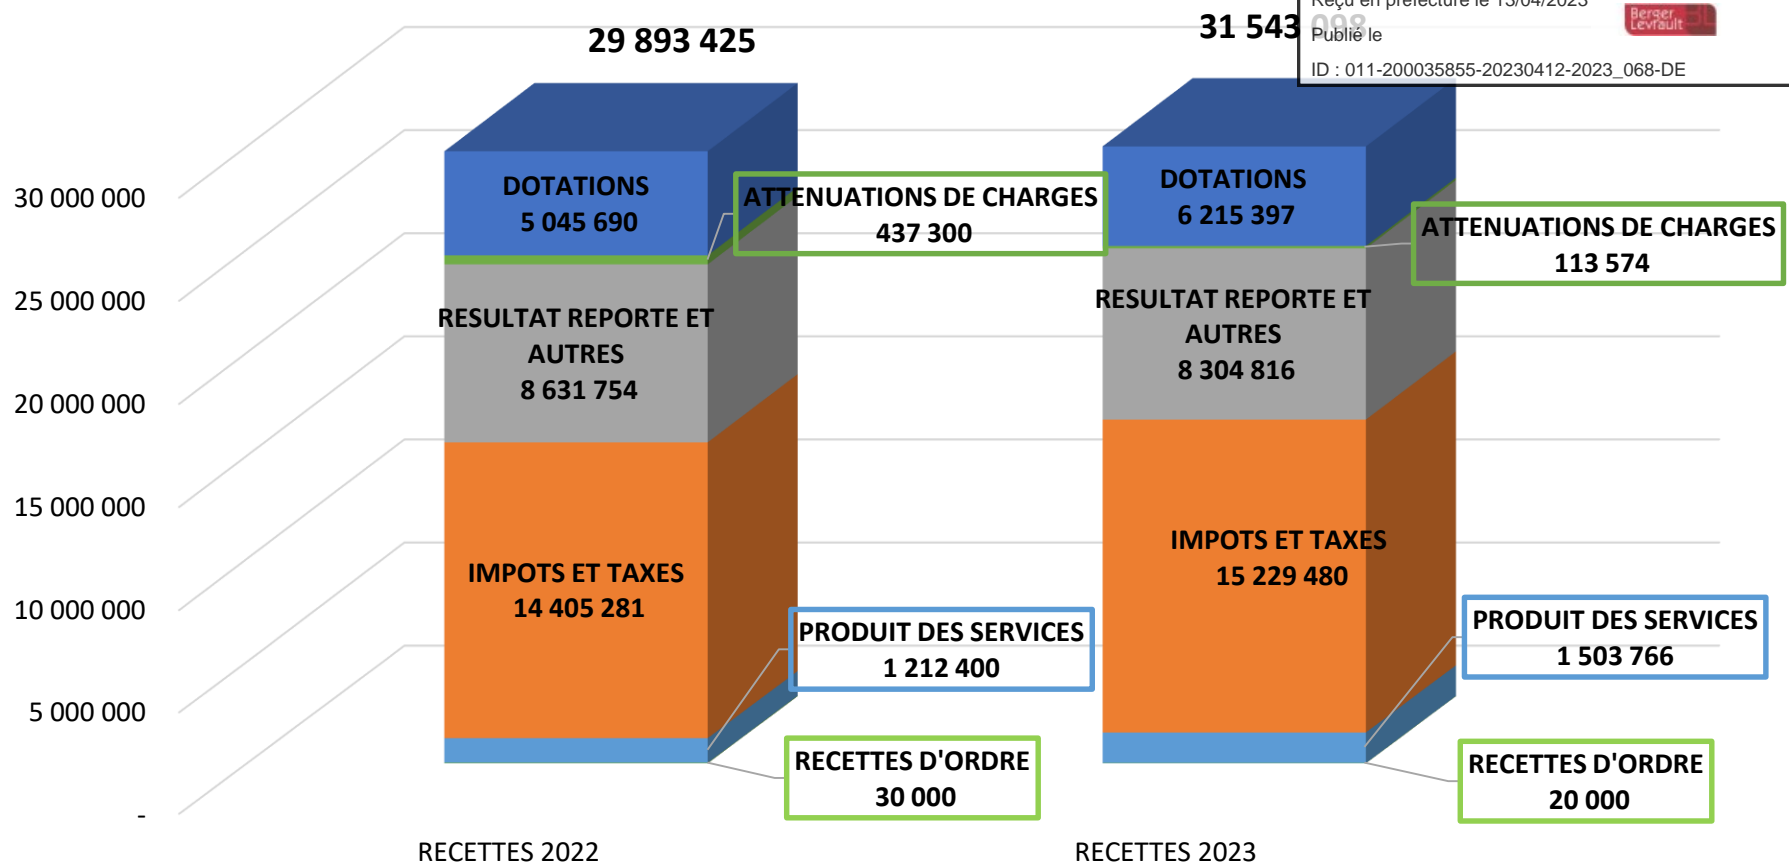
Reçu en préfecture le 13/04/2023
Publié le
ID : 011-200035855-20230412-2023_068-DE
Berger Levrault

29 893 425
31 543 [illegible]

30 000 000
25 000 000
20 000 000
15 000 000
10 000 000
5 000 000
-

DOTATIONS
5 045 690

ATTENUATIONS DE CHARGES
437 300

RESULTAT REPORTE ET AUTRES
8 631 754

IMPOTS ET TAXES
14 405 281

PRODUIT DES SERVICES
1 212 400

RECETTES D'ORDRE
30 000

DOTATIONS
6 215 397

ATTENUATIONS DE CHARGES
113 574

RESULTAT REPORTE ET AUTRES
8 304 816

IMPOTS ET TAXES
15 229 480

PRODUIT DES SERVICES
1 503 766

RECETTES D'ORDRE
20 000

RECETTES 2022
RECETTES 2023